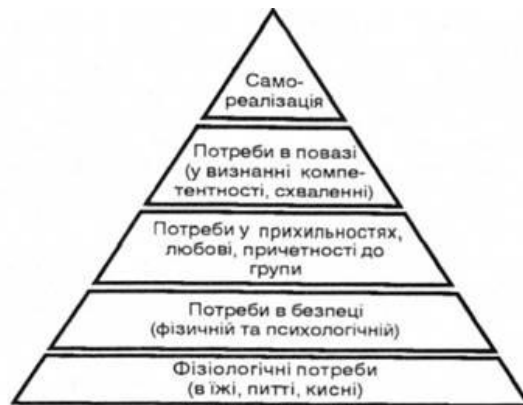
Самореалізація

Потреби в повазі (у визнанні компетентності, схваленні)

Потреби у прихильностях, любові, причетності до групи

Потреби в безпеці (фізичній та психологічній)

Фізіологічні потреби (в їжі, питті, кисні)